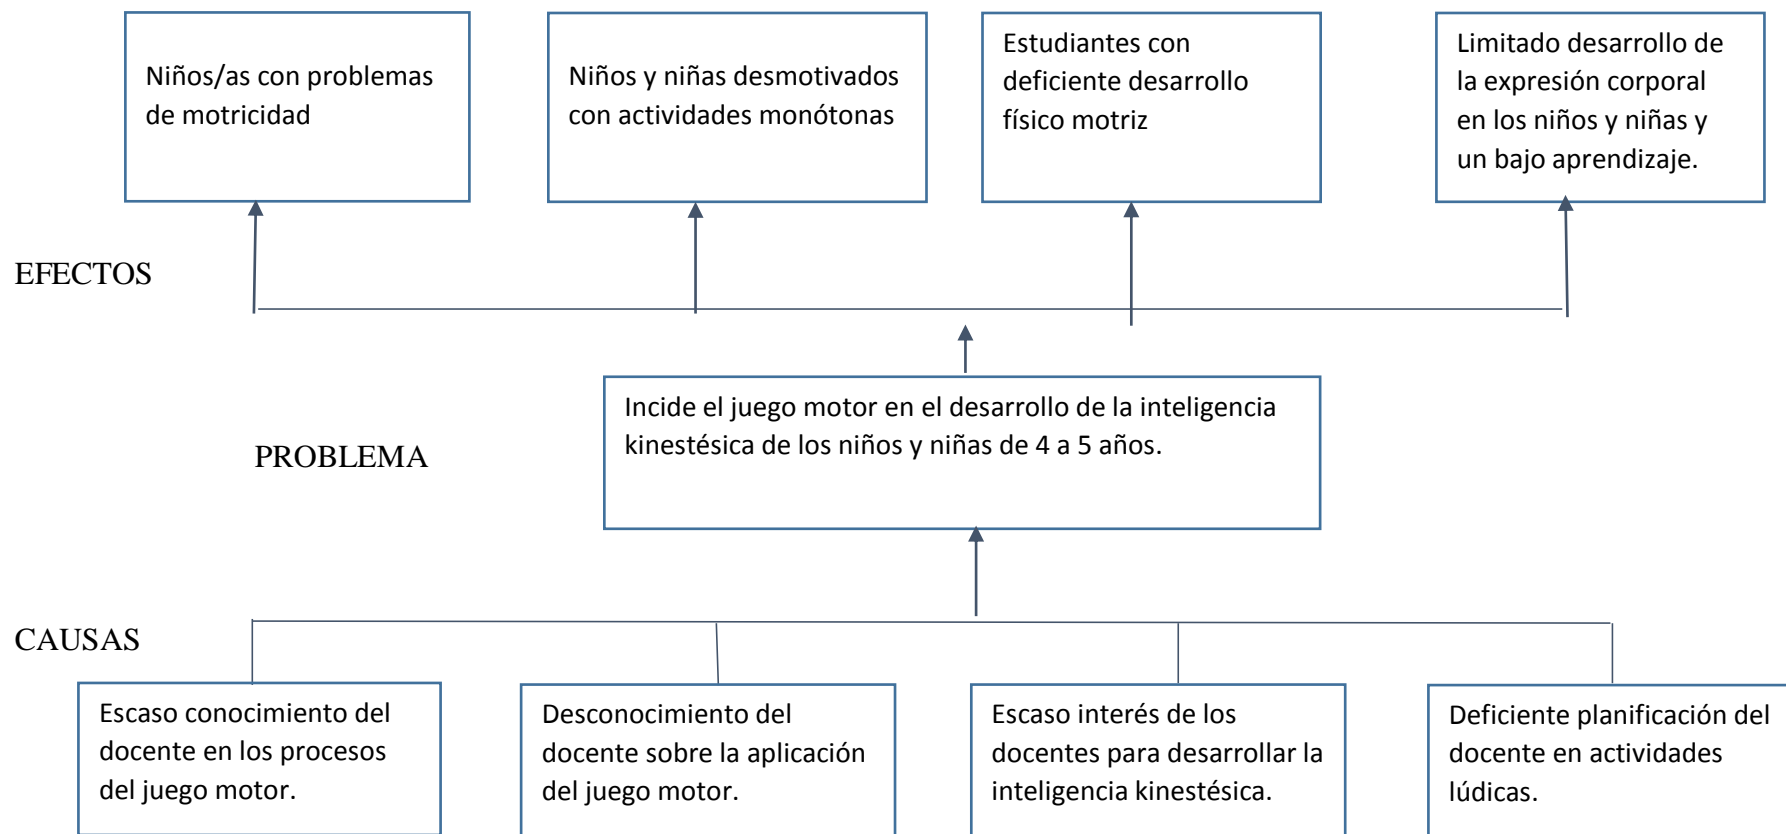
Niños/as con problemas de motricidad

Niños y niñas desmotivados con actividades monótonas

Estudiantes con deficiente desarrollo físico motriz

Limitado desarrollo de la expresión corporal en los niños y niñas y un bajo aprendizaje.

EFECTOS

PROBLEMA

Incide el juego motor en el desarrollo de la inteligencia kinestésica de los niños y niñas de 4 a 5 años.

CAUSAS

Escaso conocimiento del docente en los procesos del juego motor.

Desconocimiento del docente sobre la aplicación del juego motor.

Escaso interés de los docentes para desarrollar la inteligencia kinestésica.

Deficiente planificación del docente en actividades lúdicas.